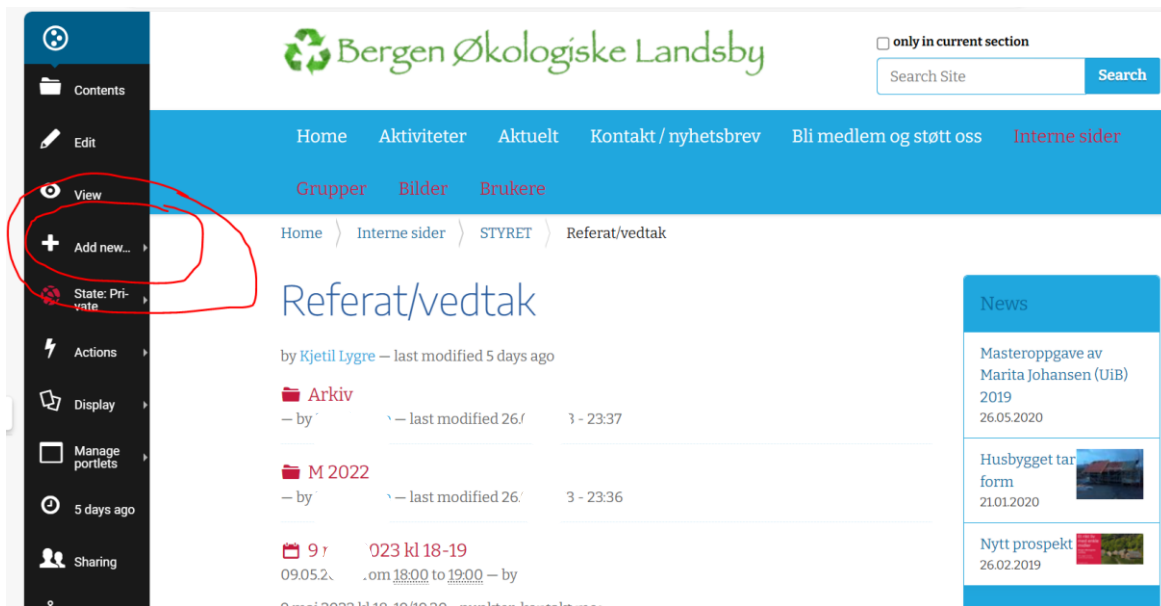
Contents

Edit

View

Add new...

State: Private

Actions

Display

Manage portlets

5 days ago

Sharing

Bergen Økologiske Landsby

only in current section

Search Site

Search

Home Aktiviteter Aktuelt Kontakt / nyhetsbrev Bli medlem og støtt oss Interne sider

Grupper Bilder Brukere

Home Interne sider STYRET Referat/vedtak

Referat/vedtak

by Kjetil Lygre — last modified 5 days ago

Arkiv

— by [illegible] — last modified 26.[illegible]3 - 23:37

M 2022

— by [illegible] — last modified 26.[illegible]3 - 23:36

9 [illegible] 023 kl 18-19

09.05.2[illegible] om 18:00 to 19:00 — by

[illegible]

News

Masteroppgave av Marita Johansen (UiB) 2019

26.05.2020

Husbygget tar form

21.01.2020

Nytt prospekt

26.02.2019